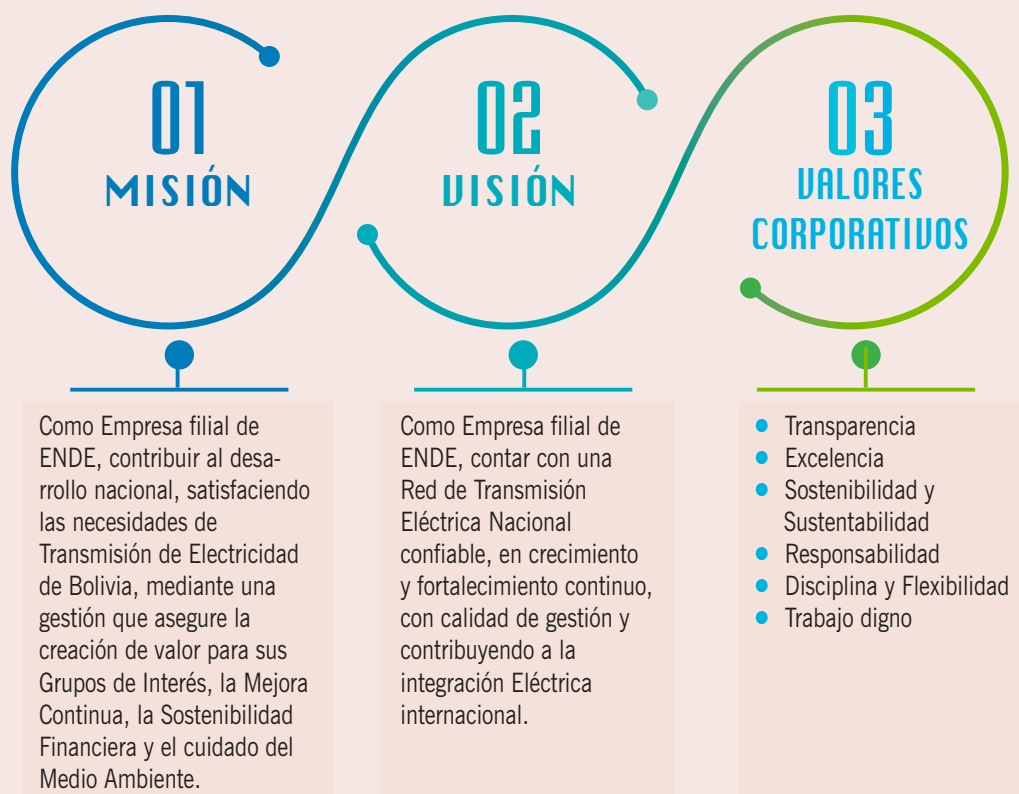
01
MISIÓN

02
VISIÓN

03
VALORES CORPORATIVOS

Como Empresa filial de ENDE, contribuir al desarrollo nacional, satisfaciendo las necesidades de Transmisión de Electricidad de Bolivia, mediante una gestión que asegure la creación de valor para sus Grupos de Interés, la Mejora Continua, la Sostenibilidad Financiera y el cuidado del Medio Ambiente.

Como Empresa filial de ENDE, contar con una Red de Transmisión Eléctrica Nacional confiable, en crecimiento y fortalecimiento continuo, con calidad de gestión y contribuyendo a la integración Eléctrica internacional.

- Transparencia
- Excelencia
- Sostenibilidad y Sustentabilidad
- Responsabilidad
- Disciplina y Flexibilidad
- Trabajo digno